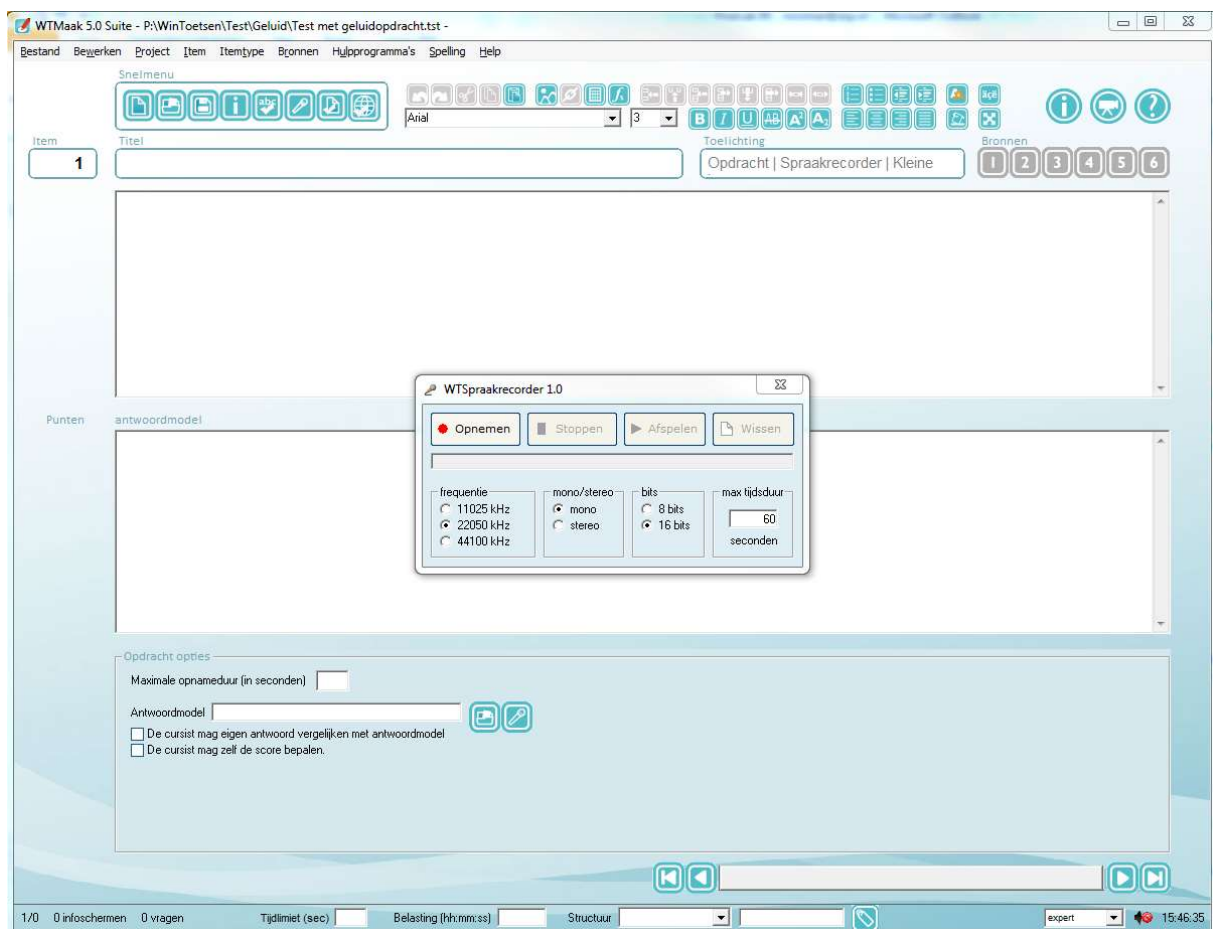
WTMaak 5.0 Suite - P:\WinToetsen\Test\Geluid\Test met geluidopdracht.tst -

Bestand Bewerken Project Item Itemtype Bronnen Hulpprogramma's Spelling Help

Snelmenu

Arial 3

B I U A A

Item
1

Titel

Toelichting
Opdracht | Spraakrecorder | Kleine

Bronnen
1 2 3 4 5 6

WTSpraakrecorder 1.0

Opnemen Stoppen Afspelen Wissen

frequentie
11025 kHz
22050 kHz
44100 kHz

mono/stereo
mono
stereo

bits
8 bits
16 bits

max tijdsduur
60
seconden

Punten antwoordmodel

Opdracht opties
Maximale opnameduur (in seconden)
Antwoordmodel
De cursist mag eigen antwoord vergelijken met antwoordmodel
De cursist mag zelf de score bepalen.

1/0 0 infoschermen 0 vragen Tijdlimiet (sec) Belasting (hh:mm:ss) Structuur expert 15:46:35